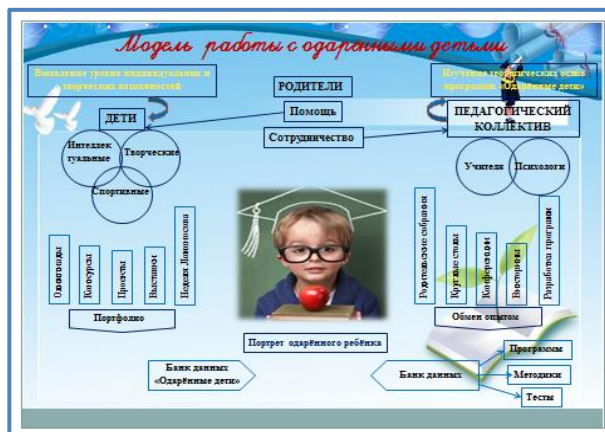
Модель работы с одарёнными детьми

Выявление уровня индивидуальных и творческих возможностей

РОДИТЕЛИ

Изучение теоретических основ программы «Одарённые дети»

ДЕТИ

Помощь

ПЕДАГОГИЧЕСКИЙ КОЛЛЕКТИВ

Сотрудничество

Интеллектуальные

Творческие

Спортивные

Учителя

Психологи

Олимпиады

Конкурсы

Проекты

Выставки

Неделя Ломоносова

Родительские собрания

Круглые столы

Конференции

Всеобуч

Разработка программ

Портфолио

Обмен опытом

Портрет одарённого ребёнка

Программы

Банк данных «Одарённые дети»

Банк данных

Методики

Тесты